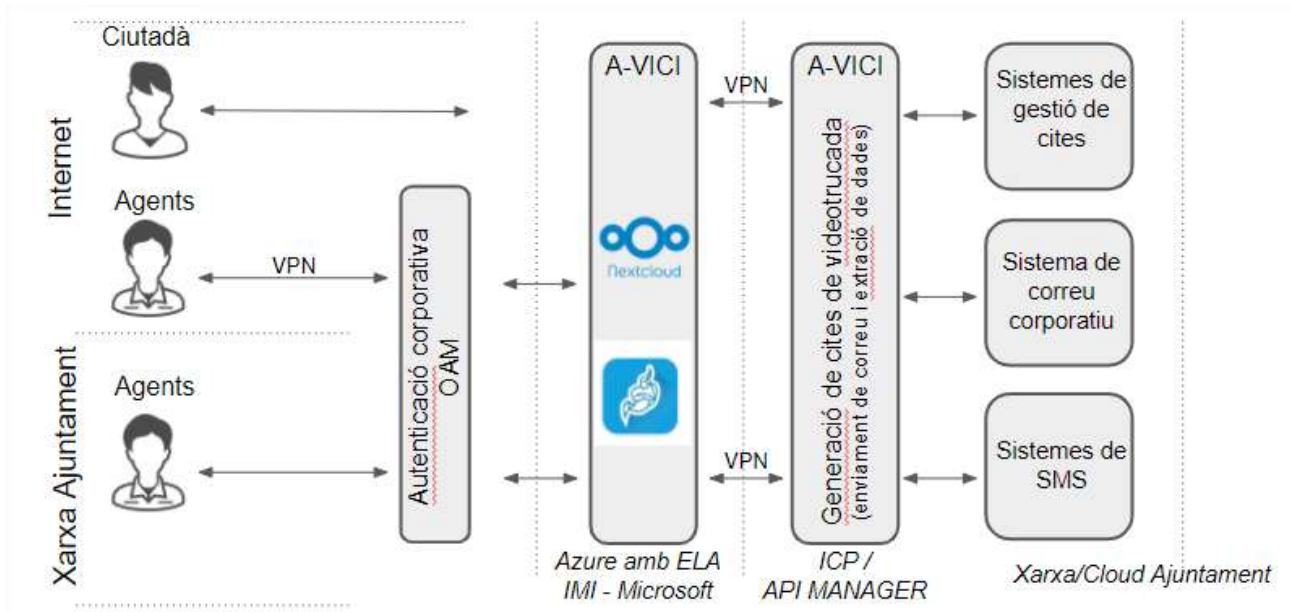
Internet

Ciutadà

Agents

VPN

Xarxa Ajuntament

Agents

Autenticació corporativa OAM

A-VICI

nextcloud

Azure amb ELA
IMI - Microsoft

VPN

VPN

A-VICI

Generació de cites de videotrucada
(enviament de correu i extració de dades)

ICP /
API MANAGER

Sistemes de gestió de cites

Sistema de correu corporatiu

Sistemes de SMS

Xarxa/Cloud Ajuntament